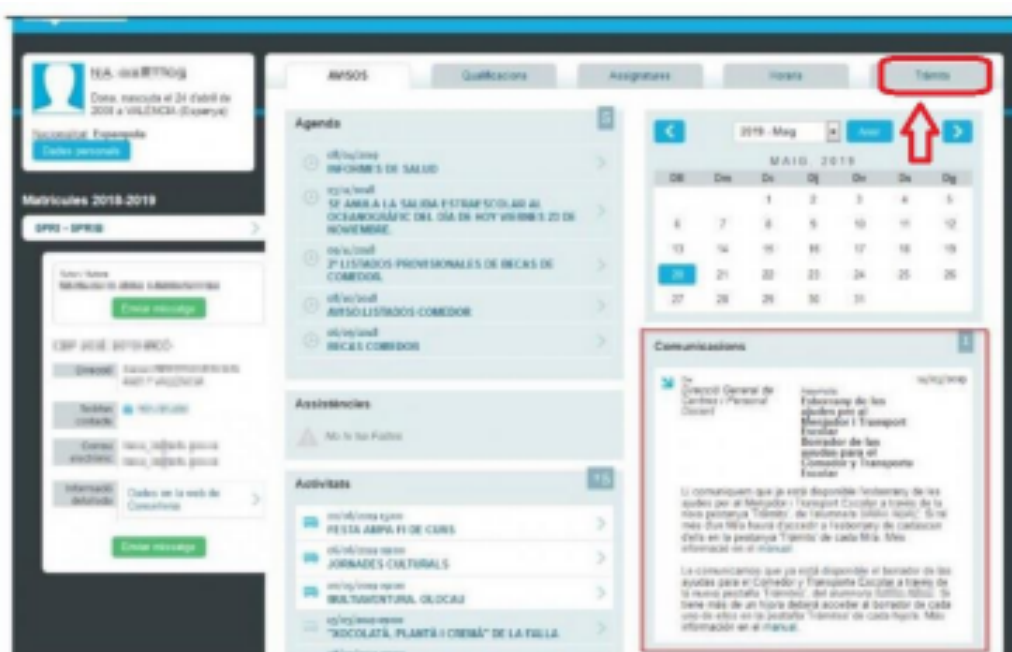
Dona, nascuda el 24 d'abril de 2009 a VALENCIA (Espanya)

Dades personals

Matrícules 2018-2019

Enviar missatge

Enviar missatge

AVISOS

Qualificacions

Assignatures

Horaris

Tràmits

Agenda

INFORMES DE SALUD

SE AMPLÍA LA SALIDA EXTRAESCOLAR AL OCEANOGRÀFIC DEL DÍA DE HOY VIERNES 23 DE NOVIEMBRE

2º LISTADOS PROVISIONALES DE BECAS DE COMEDOR

AVISO LISTADOS COMEDOR

BECAS COMEDOR

Assistències

No hi ha Faltes

Activitats

FESTA AMPA FI DE CURS

JORNADES CULTURALS

MULTIAVENTURA OLOCAU

"XOCOLATÀ, PLANTÀ I CREMÀ" DE LA FALLA

2019 - Maig

MAIG 2019

| DI | Dm | Dc | Dj | Dv | Ds | Dg |
|---|---|---|---|---|---|---|
| | | 1 | 2 | 3 | 4 | 5 |
| 6 | 7 | 8 | 9 | 10 | 11 | 12 |
| 13 | 14 | 15 | 16 | 17 | 18 | 19 |
| 20 | 21 | 22 | 23 | 24 | 25 | 26 |
| 27 | 28 | 29 | 30 | 31 | | |

Comunicacions

Direcció General de Centres i Personal Docent

Esborrany de les ajudes per al Menjador i Transport Escolar Borrador de las ayudas para el Comedor y Transporte Escolar

Li comuniquem que ja està disponible l'esborrany de les ajudes per al Menjador i Transport Escolar a través de la nova pestanya 'Tràmits', de l'alumne/a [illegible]. Si té més d'un fill/a haurà d'accedir a l'esborrany de cadascun d'ells en la pestanya 'Tràmits' de cada fill/a. Més informació en el manual.

Le comunicamos que ya está disponible el borrador de las ayudas para el Comedor y Transporte Escolar a través de la nueva pestaña 'Trámites', del alumno/a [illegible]. Si tiene más de un hijo/a deberá acceder al borrador de cada uno de ellos en la pestaña 'Trámites' de cada hijo/a. Más información en el manual.